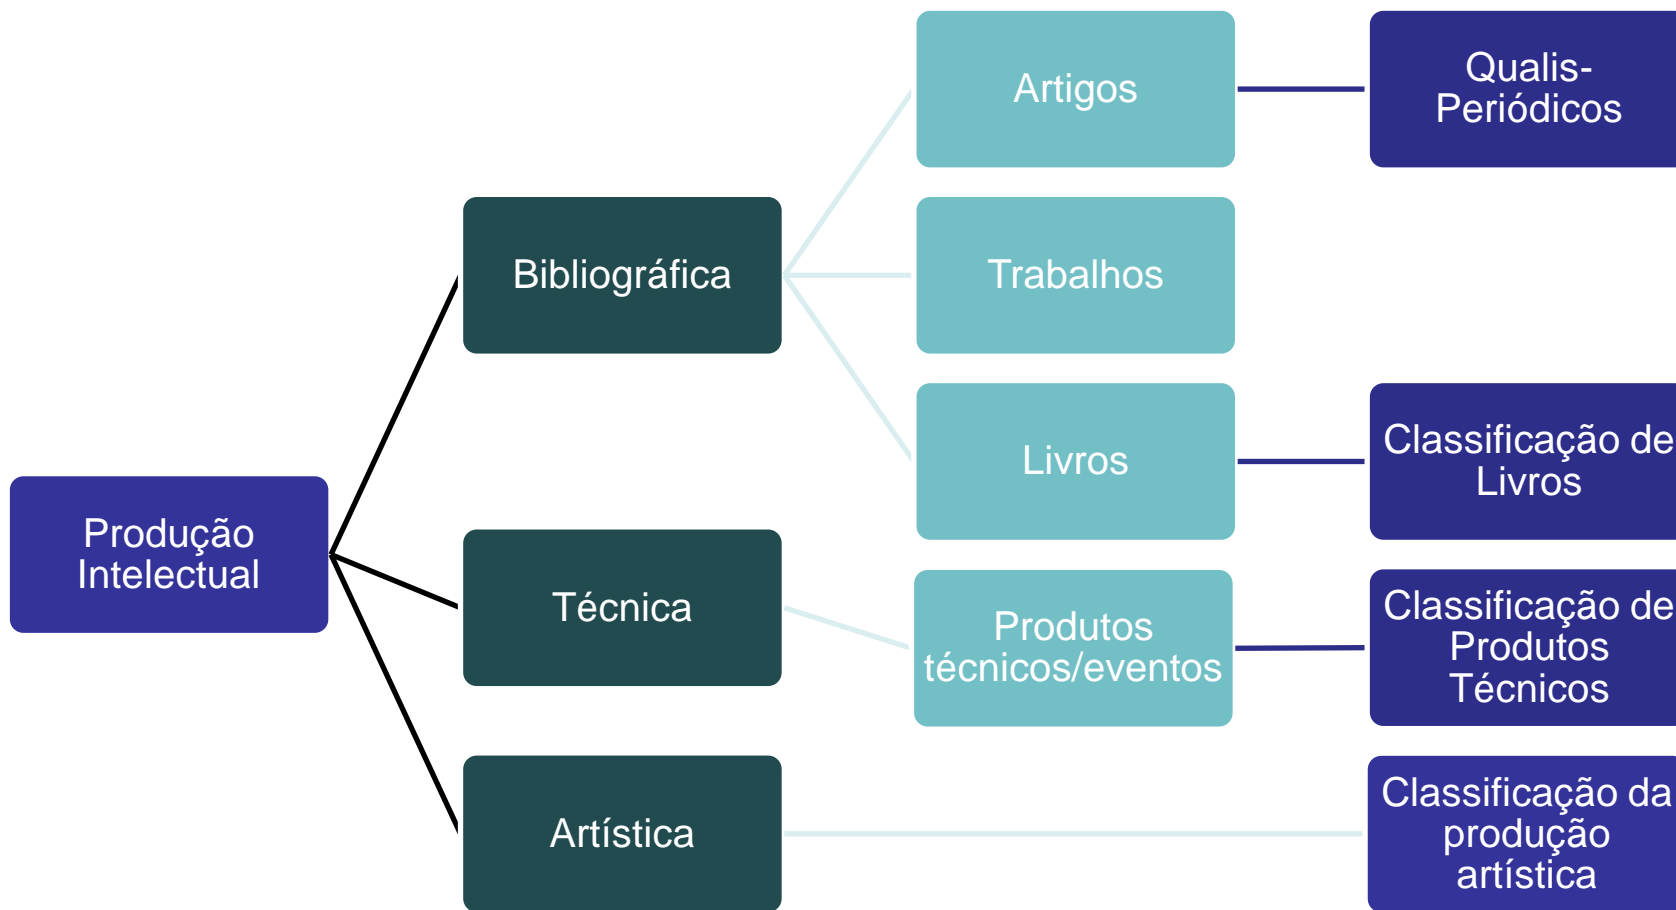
Produção Intelectual

Bibliográfica

Técnica

Artística

Artigos

Trabalhos

Livros

Produtos técnicos/eventos

Qualis-Periódicos

Classificação de Livros

Classificação de Produtos Técnicos

Classificação da produção artística